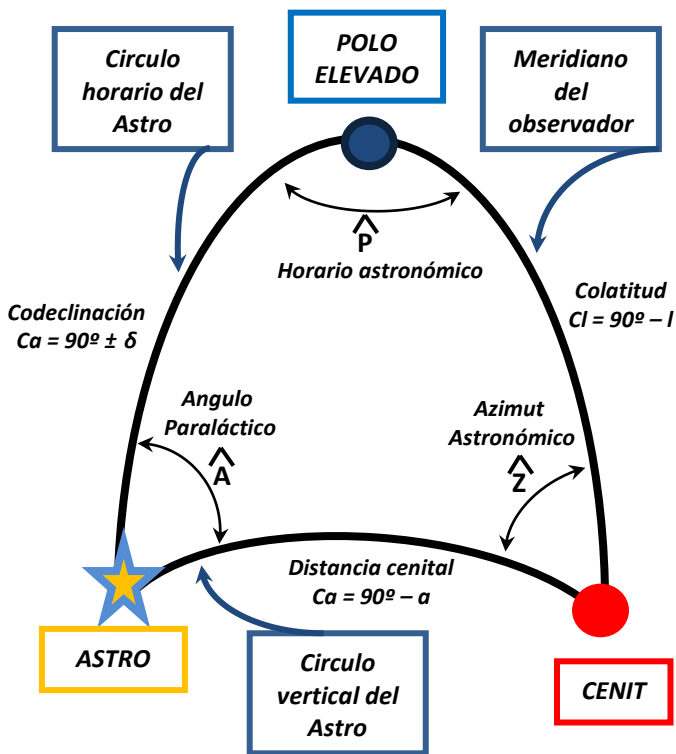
Circulo horario del Astro

POLO ELEVADO

Meridiano del observador

$\hat{P}$
Horario astronómico

Codeclinación
Ca = 90º ± δ

Colatitud
Cl = 90º – l

Angulo Paraláctico
$\hat{A}$

Azimut Astronómico
$\hat{Z}$

Distancia cenital
Ca = 90º – a

ASTRO

Circulo vertical del Astro

CENIT